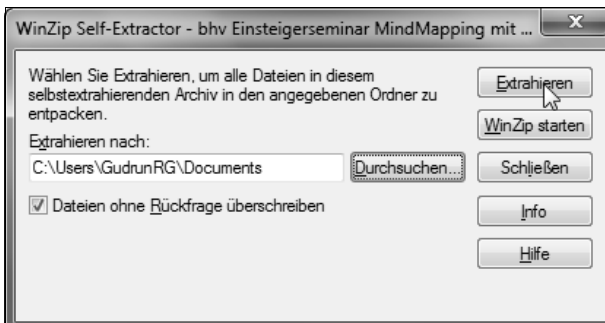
WinZip Self-Extractor - bhv Einsteigerseminar MindMapping mit ...

Wählen Sie Extrahieren, um alle Dateien in diesem selbstextrahierenden Archiv in den angegebenen Ordner zu entpacken.

Extrahieren nach:

C:\Users\GudrunRG\Documents

Durchsuchen...

Dateien ohne Rückfrage überschreiben

Extrahieren

WinZip starten

Schließen

Info

Hilfe